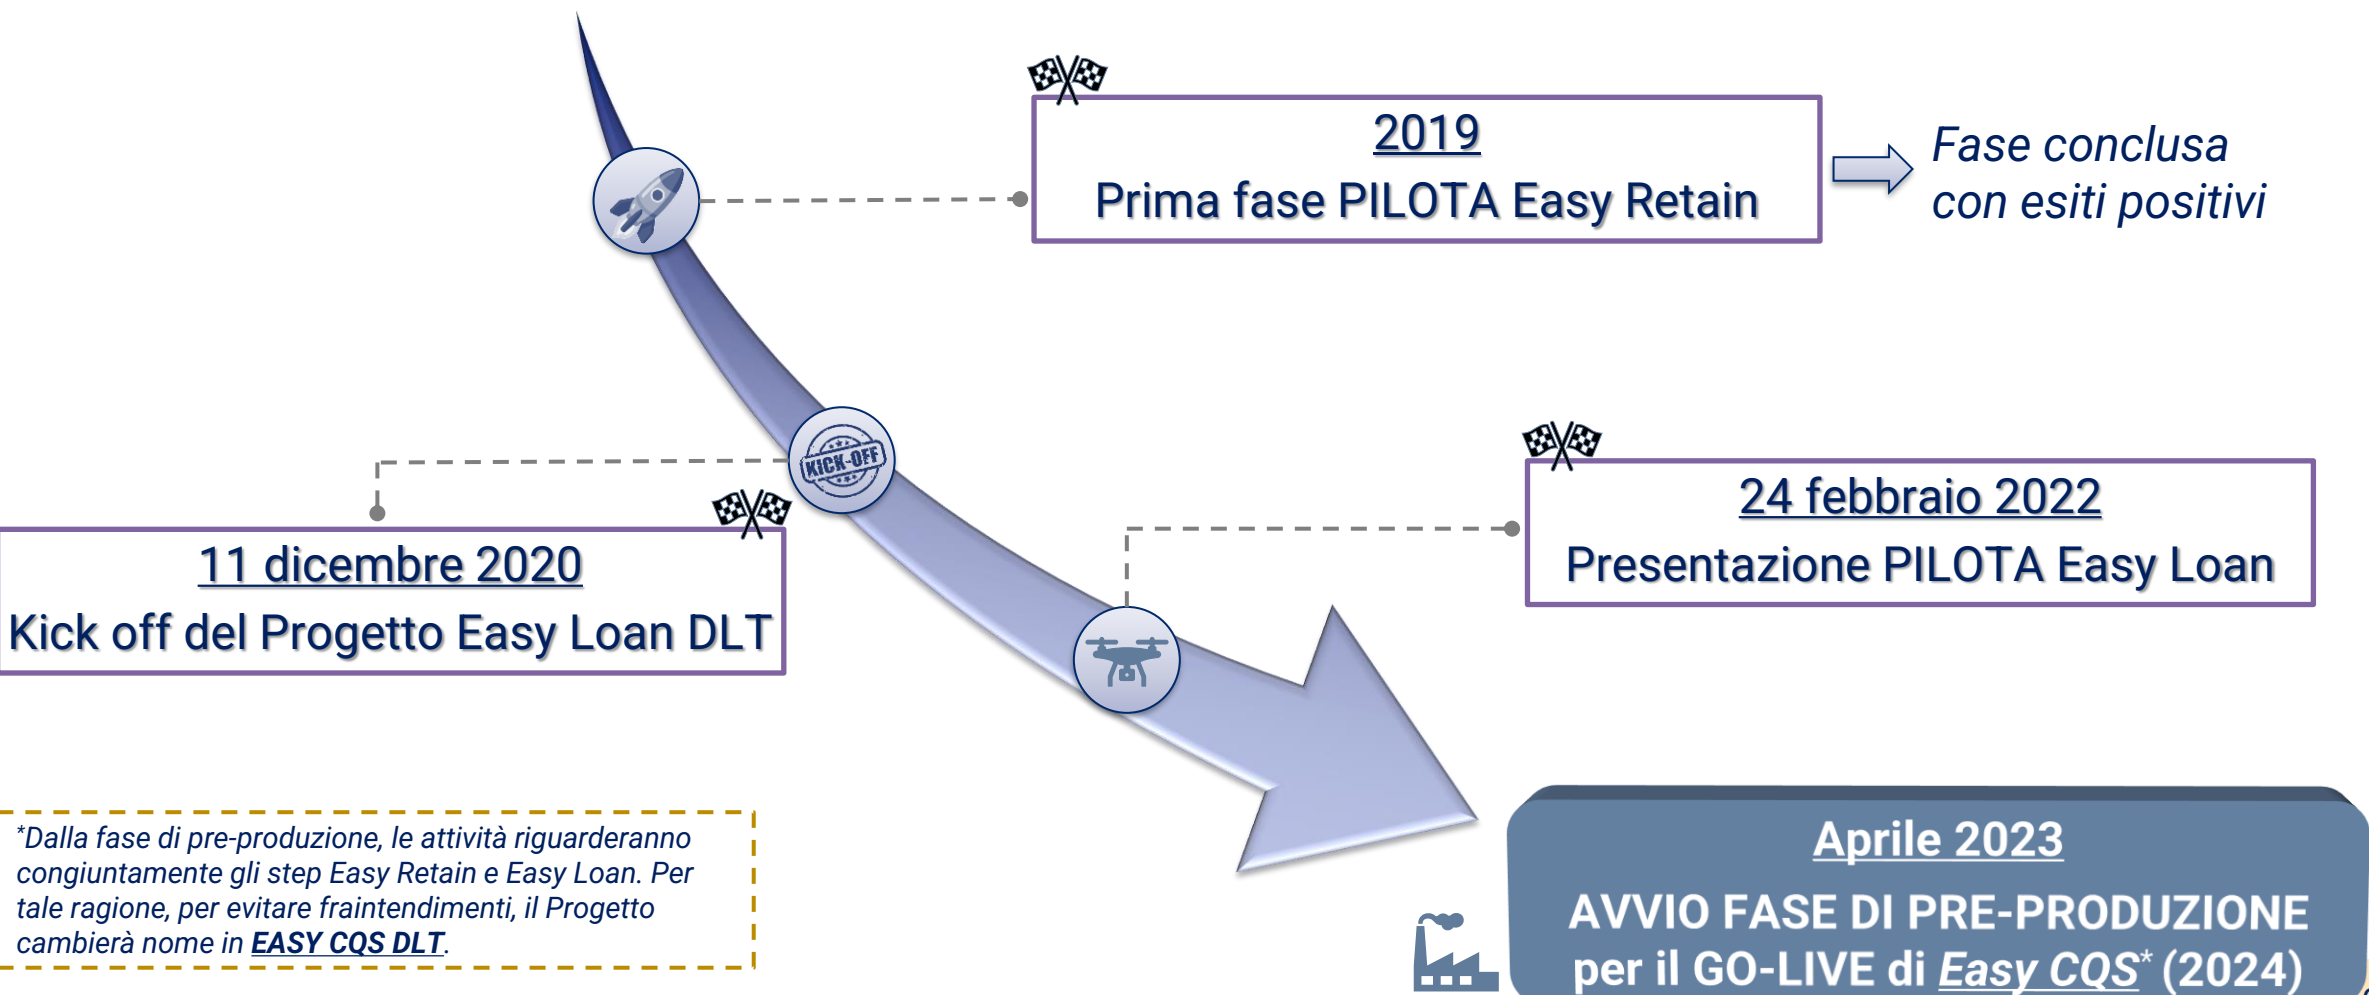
2019
Prima fase PILOTA Easy Retain

Fase conclusa con esiti positivi

KICK-OFF

11 dicembre 2020
Kick off del Progetto Easy Loan DLT

24 febbraio 2022
Presentazione PILOTA Easy Loan

*Dalla fase di pre-produzione, le attività riguarderanno congiuntamente gli step Easy Retain e Easy Loan. Per tale ragione, per evitare fraintendimenti, il Progetto cambierà nome in EASY CQS DLT.

Aprile 2023
AVVIO FASE DI PRE-PRODUZIONE per il GO-LIVE di Easy CQS* (2024)